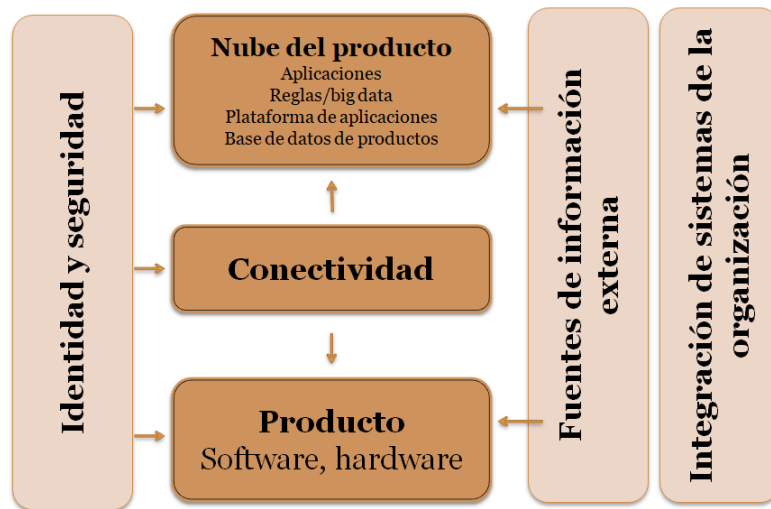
Identidad y seguridad

Nube del producto
Aplicaciones
Reglas/big data
Plataforma de aplicaciones
Base de datos de productos

Conectividad

Producto
Software, hardware

Fuentes de información externa

Integración de sistemas de la organización